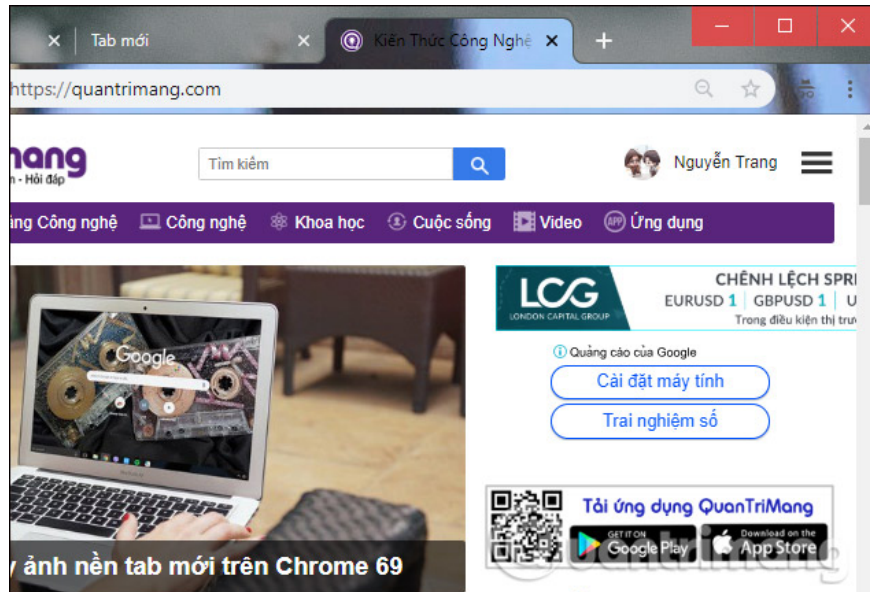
Tab mới

Kiến Thức Công Nghệ

https://quantrimang.com

mang
n - Hỏi đáp

Tìm kiếm

Nguyễn Trang

ng Công nghệ

Công nghệ

Khoa học

Cuộc sống

Video

Ứng dụng

Google

y ảnh nền tab mới trên Chrome 69

LCG
LONDON CAPITAL GROUP

CHÊNH LỆCH SPR
EURUSD 1 | GBPUSD 1 | U
Trong điều kiện thị trư

Quảng cáo của Google

Cài đặt máy tính

Trai nghiệm số

Tải ứng dụng QuanTriMang

GET IT ON
Google Play

Download on the
App Store